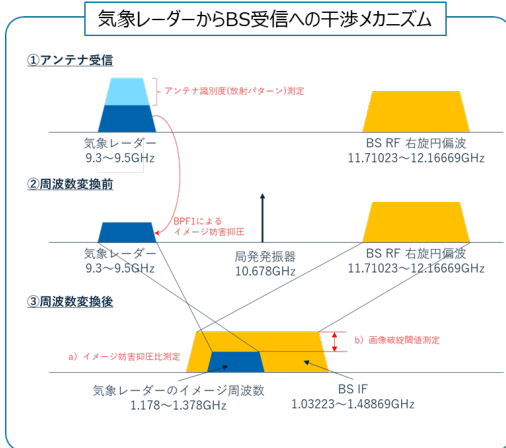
気象レーダーからBS受信への干渉メカニズム

①アンテナ受信

アンテナ識別度(放射パターン)測定

気象レーダー
9.3～9.5GHz

BS RF 右旋円偏波
11.71023～12.16669GHz

②周波数変換前

BPF1による
イメージ妨害抑圧

気象レーダー
9.3～9.5GHz

局発発振器
10.678GHz

BS RF 右旋円偏波
11.71023～12.16669GHz

③周波数変換後

b) 画像破綻閾値測定

a) イメージ妨害抑圧比測定

気象レーダーのイメージ周波数
1.178～1.378GHz

BS IF
1.03223～1.48869GHz